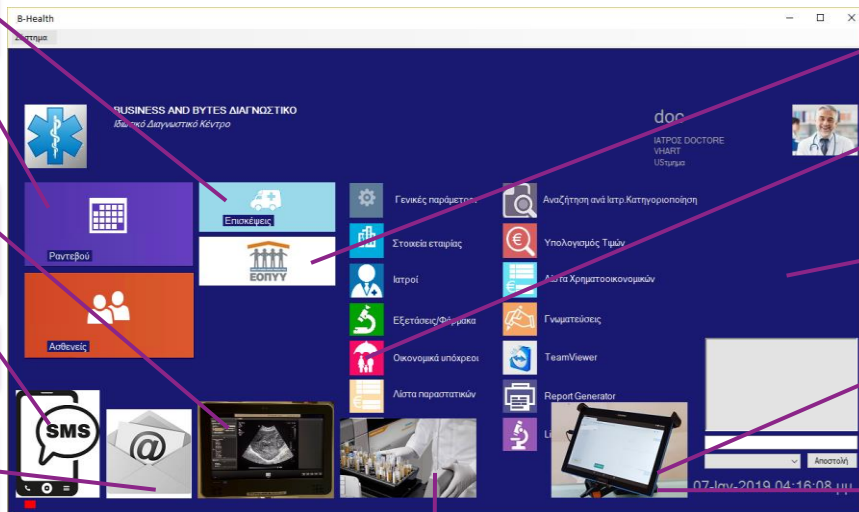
B-Health

Σύστημα

BUSINESS AND BYTES ΔΙΑΓΝΩΣΤΙΚΟ
Ιδιωτικό Διαγνωστικό Κέντρο

doc
ΙΑΤΡΟΣ DOCTORE
VHART
USτμημα

Ραντεβού

Επισκέψεις

ΕΟΠΥΥ

Ασθενείς

Γενικές παράμετροι

Στοιχεία εταιρίας

Ιατροί

Εξετάσεις/Φάρμακα

Οικονομικά υπόχρεοι

Λίστα παραστατικών

Αναζήτηση ανά Ιατρ.Κατηγοριοποίηση

Υπολογισμός Τιμών

Λίστα Χρηματοοικονομικών

Γνωματεύσεις

TeamViewer

Report Generator

SMS

@

Αποστολή

07-Ιαν-2019 04:16:08 μμ